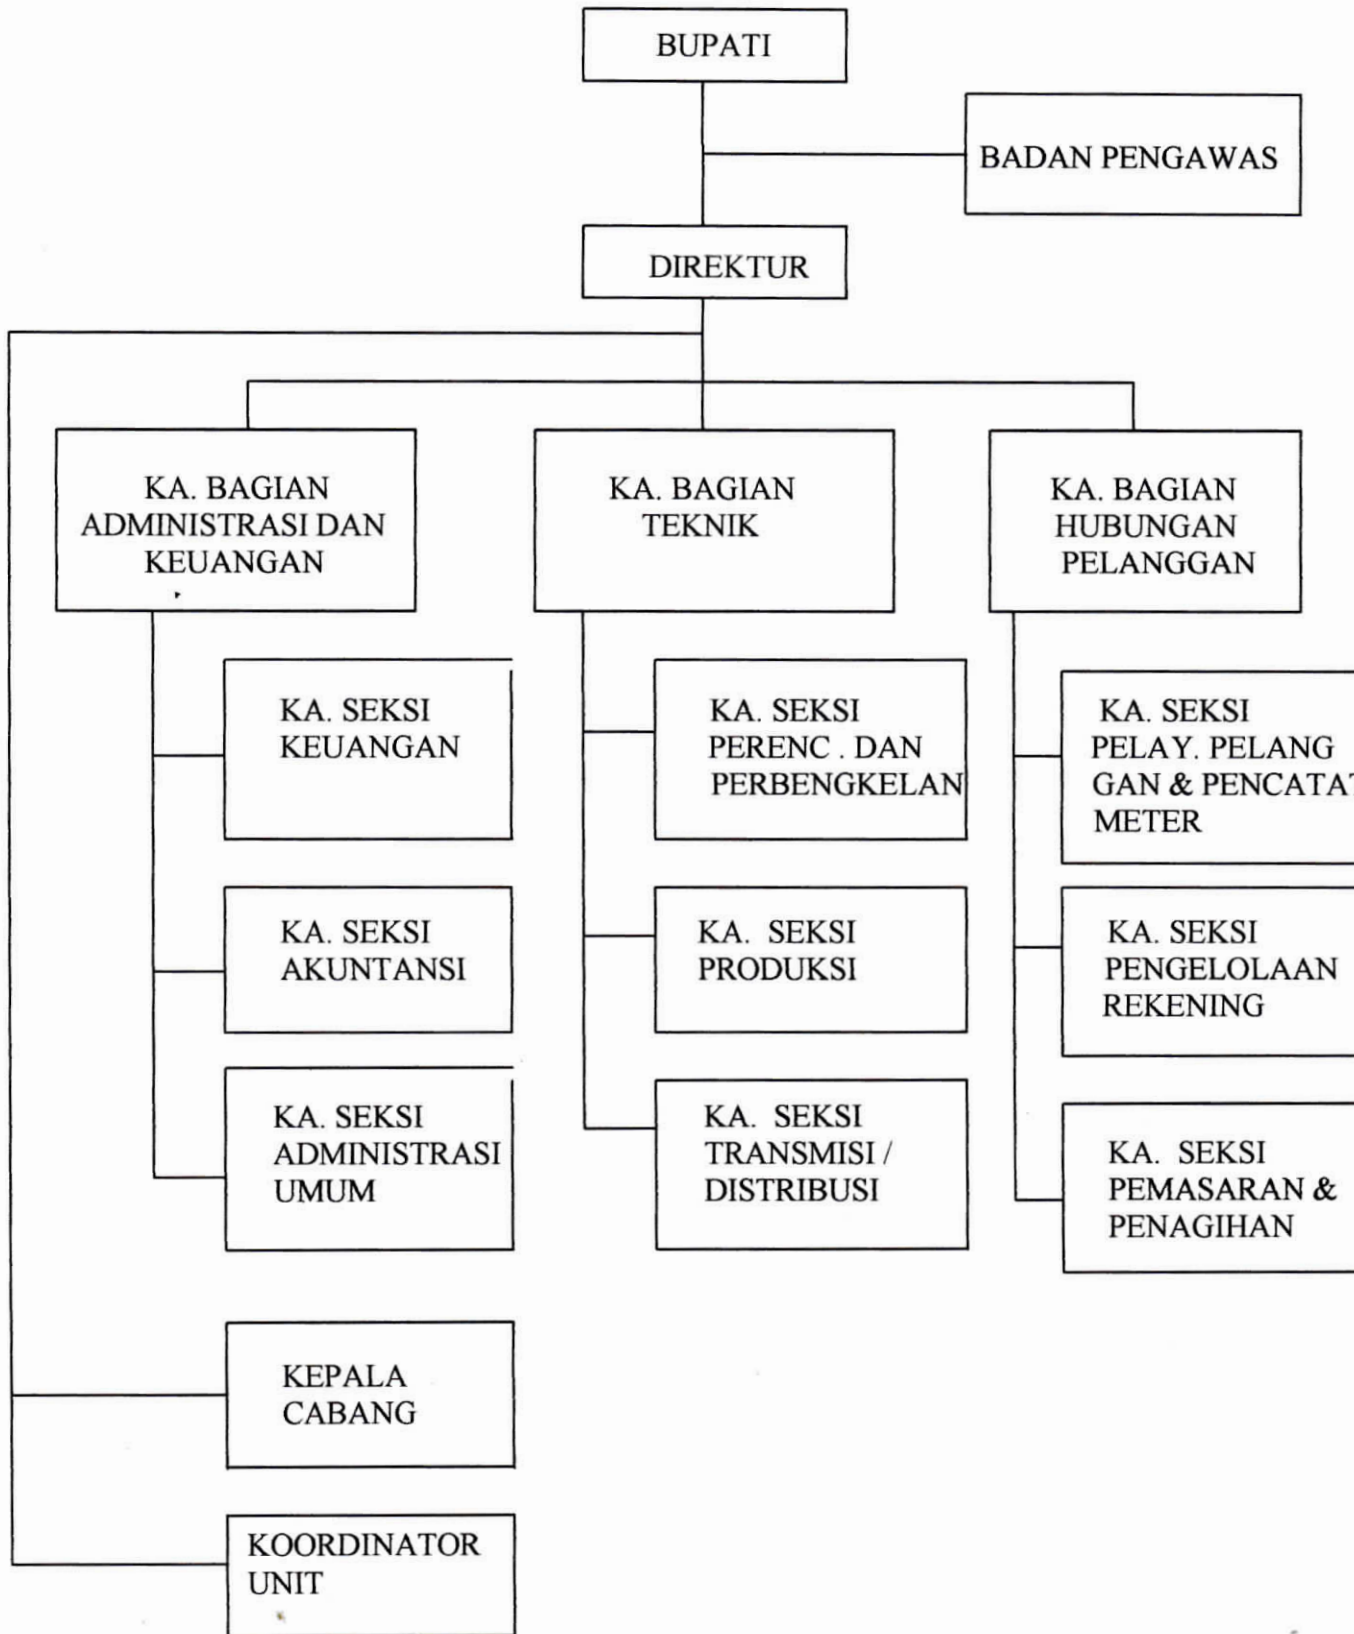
BUPATI

BADAN PENGAWAS

DIREKTUR

KA. BAGIAN ADMINISTRASI DAN KEUANGAN

KA. BAGIAN TEKNIK

KA. BAGIAN HUBUNGAN PELANGGAN

KA. SEKSI KEUANGAN

KA. SEKSI AKUNTANSI

KA. SEKSI ADMINISTRASI UMUM

KA. SEKSI PERENC . DAN PERBENGKELAN

KA. SEKSI PRODUKSI

KA. SEKSI TRANSMISI / DISTRIBUSI

KA. SEKSI PELAY. PELANG GAN & PENCATA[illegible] METER

KA. SEKSI PENGELOLAAN REKENING

KA. SEKSI PEMASARAN & PENAGIHAN

KEPALA CABANG

KOORDINATOR UNIT